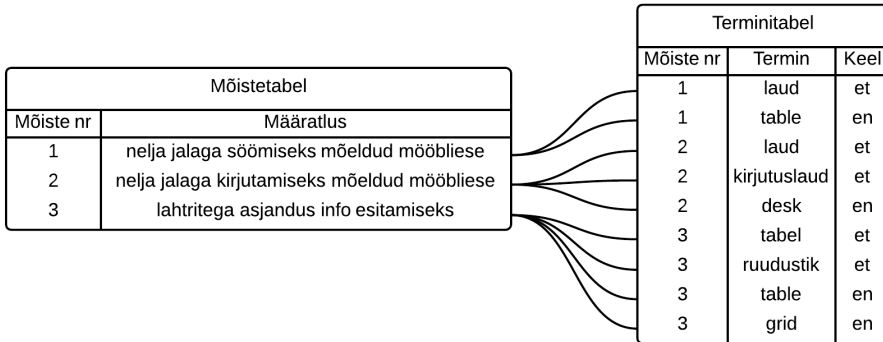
Mõistetabel

| Mõiste nr | Määratlus |
|---|---|
| 1 | nelja jalaga söömiseks mõeldud mööbliese |
| 2 | nelja jalaga kirjutamiseks mõeldud mööbliese |
| 3 | lahtritega asjandus info esitamiseks |

Terminitabel

| Mõiste nr | Termin | Keel |
|---|---|---|
| 1 | laud | et |
| 1 | table | en |
| 2 | laud | et |
| 2 | kirjutuslaud | et |
| 2 | desk | en |
| 3 | tabel | et |
| 3 | ruudustik | et |
| 3 | table | en |
| 3 | grid | en |